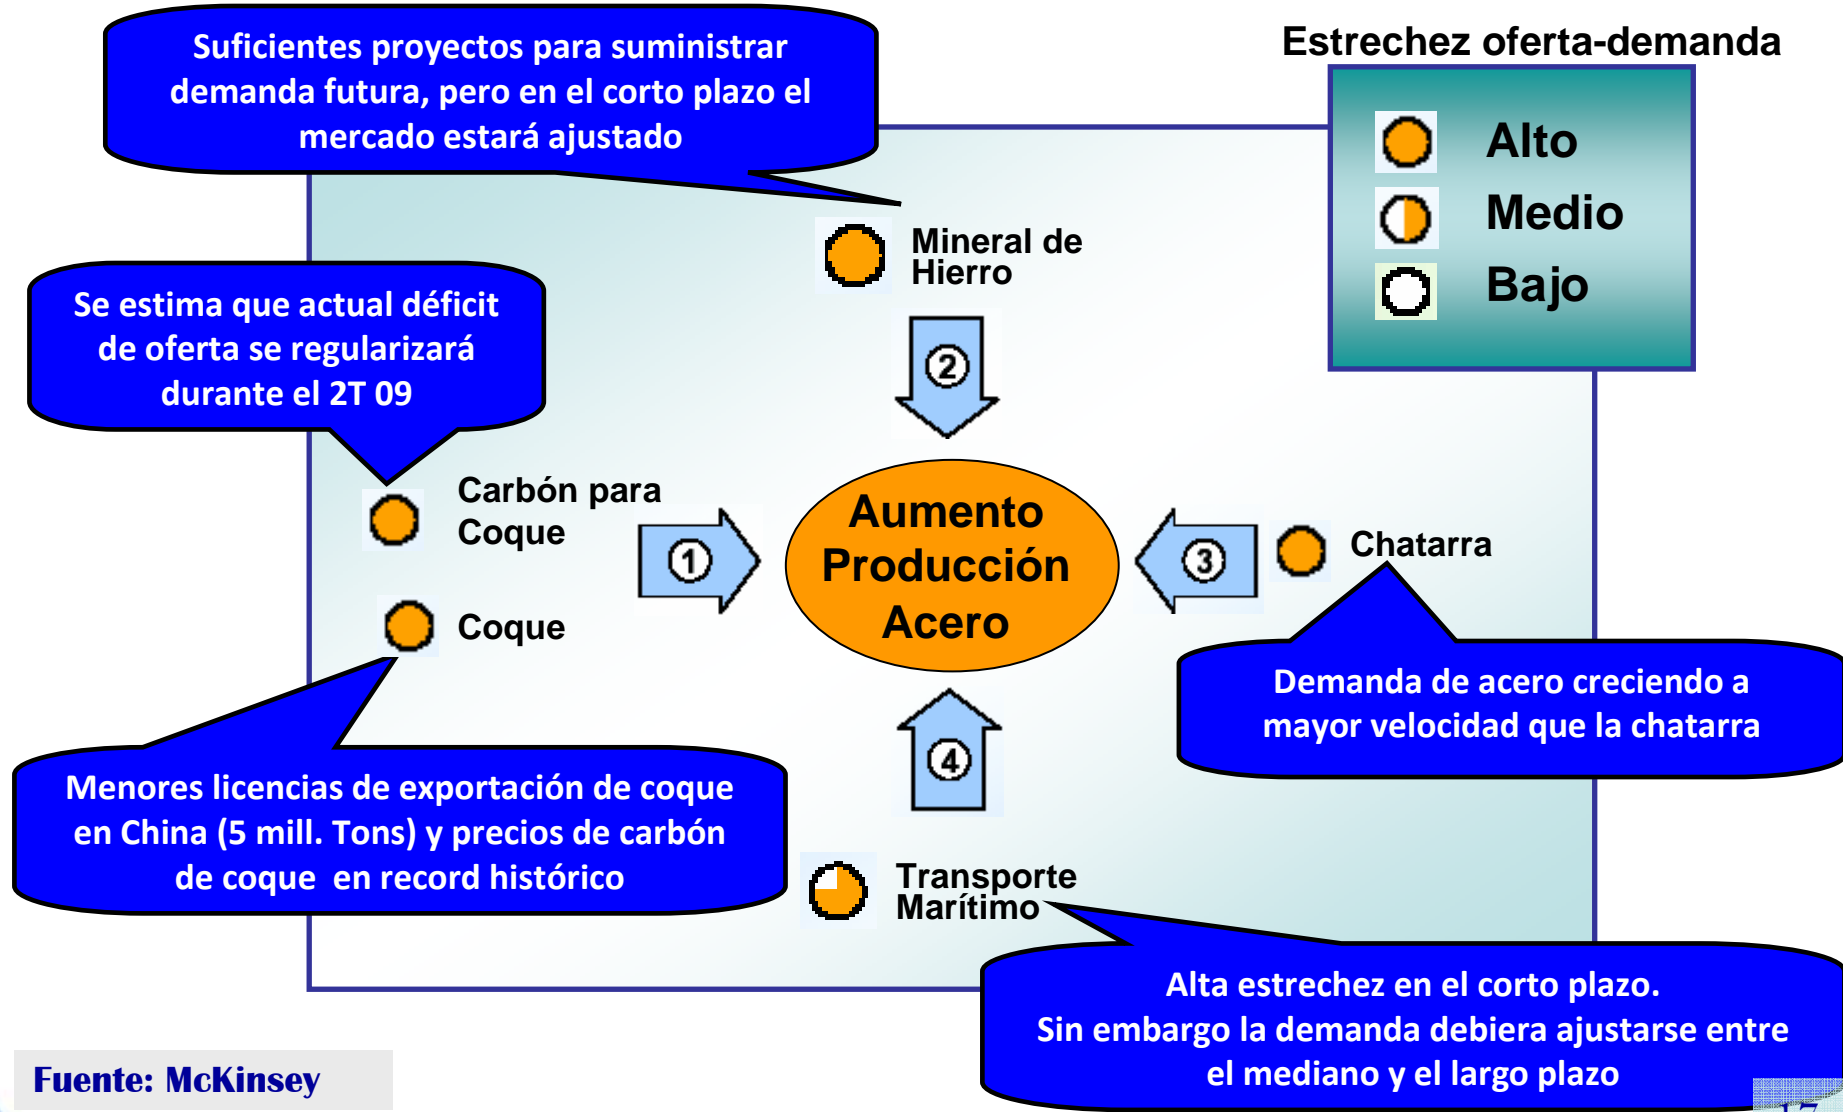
Suficientes proyectos para suministrar demanda futura, pero en el corto plazo el mercado estará ajustado

Estrechez oferta-demanda

Alto

Medio

Bajo

Mineral de Hierro

Se estima que actual déficit de oferta se regularizará durante el 2T 09

2

Carbón para Coque

Coque

1

Aumento Producción Acero

3

Chatarra

Demanda de acero creciendo a mayor velocidad que la chatarra

4

Menores licencias de exportación de coque en China (5 mill. Tons) y precios de carbón de coque en record histórico

Transporte Marítimo

Alta estrechez en el corto plazo.
Sin embargo la demanda debiera ajustarse entre el mediano y el largo plazo

Fuente: McKinsey

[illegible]